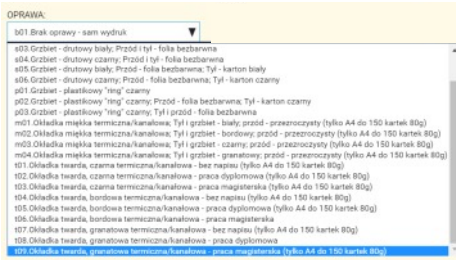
OPRAWA:

b01.Brak oprawy - sam wydruk

s03.Grzbiet - drutowy biały; Przód i tył - folia bezbarwna
s04.Grzbiet - drutowy czarny; Przód i tył - folia bezbarwna
s05.Grzbiet - drutowy biały; Przód - folia bezbarwna; Tył - karton biały
s06.Grzbiet - drutowy czarny; Przód - folia bezbarwna; Tył - karton czarny
p01.Grzbiet - plastikowy "ring" czarny
p02.Grzbiet - plastikowy "ring" czarny; Przód - folia bezbarwna; Tył - karton czarny
p03.Grzbiet - plastikowy "ring" czarny; Tył i przód - folia bezbarwna
m01.Okładka miękka termiczna/kanałowa; Tył i grzbiet - biały; przód - przezroczysty (tylko A4 do 150 kartek 80g)
m02.Okładka miękka termiczna/kanałowa; Tył i grzbiet - bordowy; przód - przezroczysty (tylko A4 do 150 kartek 80g)
m03.Okładka miękka termiczna/kanałowa; Tył i grzbiet - czarny; przód - przezroczysty (tylko A4 do 150 kartek 80g)
m04.Okładka miękka termiczna/kanałowa; Tył i grzbiet - granatowy; przód - przezroczysty (tylko A4 do 150 kartek 80g)
t01.Okładka twarda, czarna termiczna/kanałowa - bez napisu (tylko A4 do 150 kartek 80g)
t02.Okładka twarda, czarna termiczna/kanałowa - praca dyplomowa (tylko A4 do 150 kartek 80g)
t03.Okładka twarda, czarna termiczna/kanałowa - praca magisterska (tylko A4 do 150 kartek 80g)
t04.Okładka twarda, bordowa termiczna/kanałowa - bez napisu (tylko A4 do 150 kartek 80g)
t05.Okładka twarda, bordowa termiczna/kanałowa - praca dyplomowa (tylko A4 do 150 kartek 80g)
t06.Okładka twarda, bordowa termiczna/kanałowa - praca magisterska
t07.Okładka twarda, granatowa termiczna/kanałowa - bez napisu (tylko A4 do 150 kartek 80g)
t08.Okładka twarda, granatowa termiczna/kanałowa - praca dyplomowa
t09.Okładka twarda, granatowa termiczna/kanałowa - praca magisterska (tylko A4 do 150 kartek 80g)